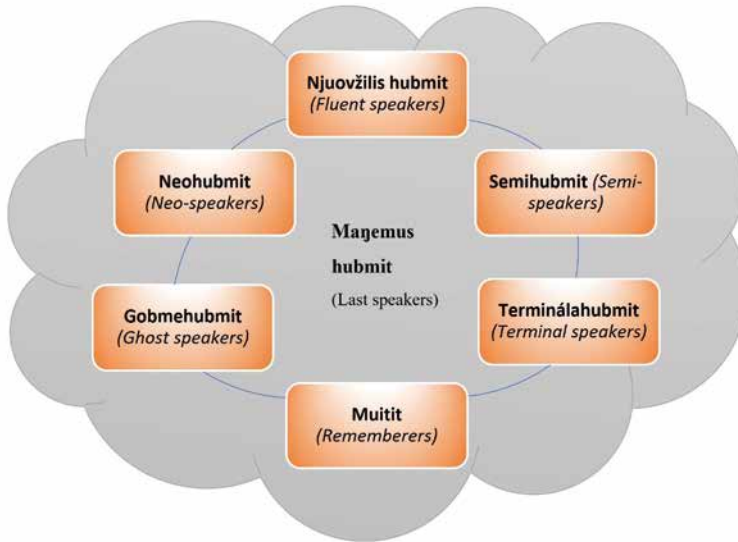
Njuovžilis hubmit
(Fluent speakers)

Semihubmit (Semispeakers)

Terminálahubmit
(Terminal speakers)

Muitit
(Rememberers)

Gobmehubmit
(Ghost speakers)

Neohubmit
(Neo-speakers)

Maŋemus hubmit
(Last speakers)